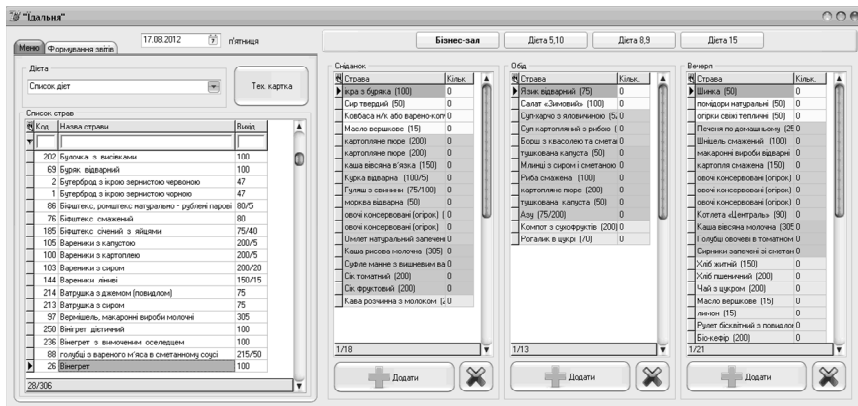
"Їдальня"

17.08.2012 п'ятниця

Меню | Формування звітів

Бізнес-зал | Дієта 5,10 | Дієта 8,9 | Дієта 15

Дієта
Список дієт
Тех. картка

Список страв

| Код | Назва страви | Вихід |
|---|---|---|
| 202 | Булочка з висівками | 100 |
| 69 | Буряк відварний | 100 |
| 2 | Бутерброд з ікрою зернистою червоною | 47 |
| 1 | Бутерброд з ікрою зернистою чорною | 47 |
| 86 | Біфштекс, ромштекс натурально - рублені парові | 80/5 |
| 76 | Біфштекс смажений | 80 |
| 185 | Біфштекс січений з яйцями | 75/40 |
| 105 | Вареники з капустою | 200/5 |
| 100 | Вареники з картоплею | 200/5 |
| 103 | Вареники з сиром | 200/20 |
| 144 | Вареники ліниві | 150/15 |
| 214 | Ватрушка з джемом (повидлом) | 75 |
| 213 | Ватрушка з сиром | 75 |
| 97 | Вермішель, макаронні вироби молочні | 305 |
| 250 | Вінігрет дієтичний | 100 |
| 236 | Вінігрет з вимоченим оселедцем | 100 |
| 88 | голубці з вареного м'яса в сметанному соусі | 215/50 |
| 26 | Вінегрет | 100 |

28/306

Сніданок

| Страва | Кільк. |
|---|---|
| Ікра з буряка (100) | 0 |
| Сир твердий (50) | 0 |
| Ковбаса н/к або варено-коп | 0 |
| Масло вершкове (15) | 0 |
| картопляне пюре (200) | 0 |
| картопляне пюре (200) | 0 |
| каша вівсяна в'язка (150) | 0 |
| Курка відварна (100/5) | 0 |
| Гуляш з свинини (75/100) | 0 |
| морква відварна (50) | 0 |
| овочі консервовані (огірок) | 0 |
| овочі консервовані (огірок) | 0 |
| Омлет натуральний запечен | 0 |
| Каша рисова молочна (305) | 0 |
| Суфле манне з вишневим ва | 0 |
| Сік томатний (200) | 0 |
| Сік фруктовий (200) | 0 |
| Кава розчинна з молоком (2 | 0 |

1/18
Додати

Обід

| Страва | Кільк. |
|---|---|
| Язик відварний (75) | 0 |
| Салат «Зимовий» (100) | 0 |
| Суп-харчо з яловичиною (5 | 0 |
| Суп картопляний з рибою ( | 0 |
| Борщ з квасолею та смета | 0 |
| тушкована капуста (50) | 0 |
| Млинці з сиром і сметаною | 0 |
| Риба смажена (100) | 0 |
| картопляне пюре (200) | 0 |
| тушкована капуста (50) | 0 |
| Азу (75/200) | 0 |
| Компот з сухофруктів (200) | 0 |
| Рогалик в цукрі (70) | 0 |

1/13
Додати

Вечеря

| Страва | Кільк. |
|---|---|
| Шинка (50) | 0 |
| помідори натуральні (50) | 0 |
| огірки свіжі тепличні (50) | 0 |
| Печеня по-домашньому (25 | 0 |
| Шніцель смажений (100) | 0 |
| макаронні вироби відварні | 0 |
| картопля смажена (150) | 0 |
| овочі консервовані (огірок) | 0 |
| овочі консервовані (огірок) | 0 |
| овочі консервовані (огірок) | 0 |
| Котлета «Central'» (90) | 0 |
| Каша вівсяна молочна (305 | 0 |
| Голубці овочеві в томатном | 0 |
| Сирники запечені зі сметан | 0 |
| Хліб житній (150) | 0 |
| Хліб пшеничний (200) | 0 |
| Чай з цукром (200) | 0 |
| Масло вершкове (15) | 0 |
| лимон (15) | 0 |
| Рулет бісквітний з повидлом | 0 |
| Біо-кефір (200) | 0 |

1/21
Додати